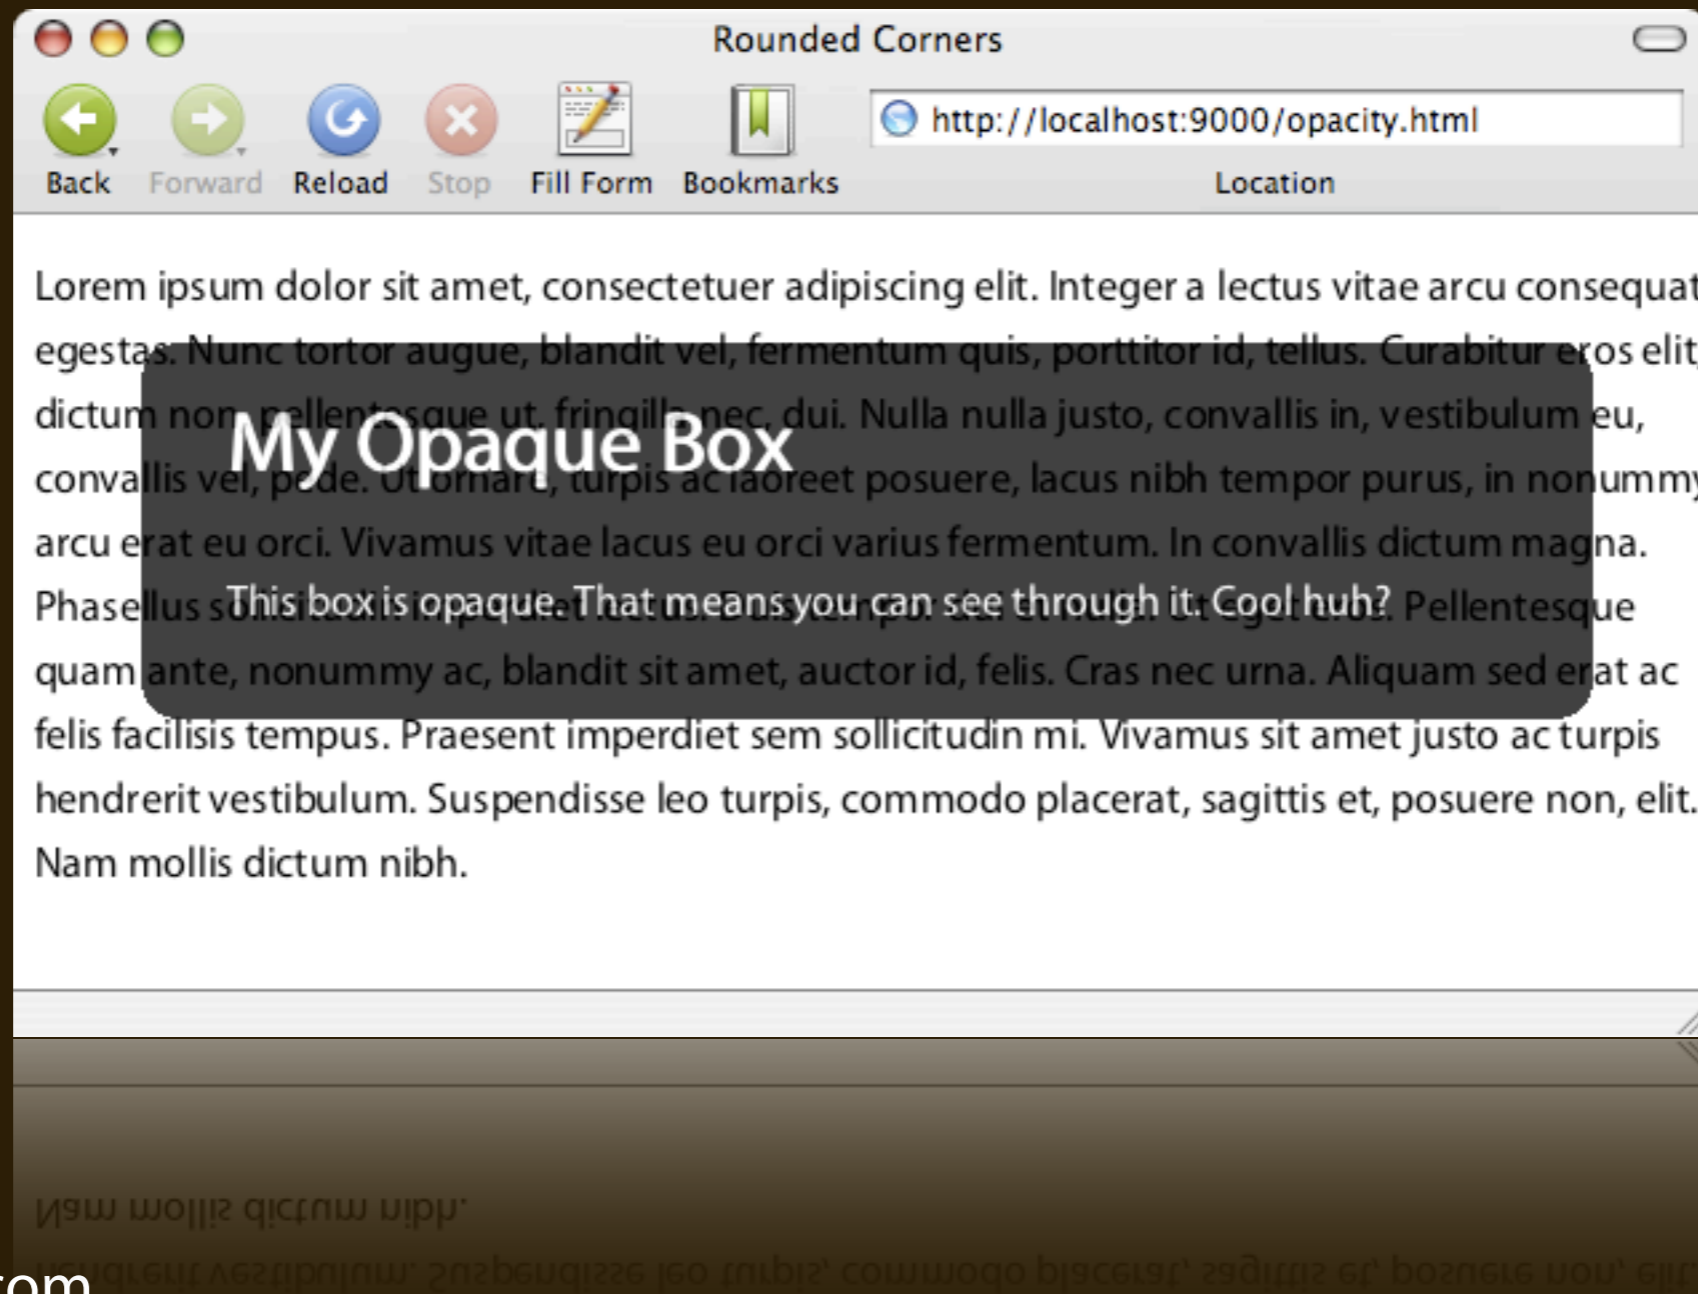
Rounded Corners

Back Forward Reload Stop Fill Form Bookmarks

http://localhost:9000/opacity.html

Location

Lorem ipsum dolor sit amet, consectetuer adipiscing elit. Integer a lectus vitae arcu consequat egestas. Nunc tortor augue, blandit vel, fermentum quis, porttitor id, tellus. Curabitur eros elit, dictum non pellentesque ut, fringilla nec, dui. Nulla nulla justo, convallis in, vestibulum eu, convallis vel, pede. Ut ornare, turpis ac laoreet posuere, lacus nibh tempor purus, in nonummy arcu erat eu orci. Vivamus vitae lacus eu orci varius fermentum. In convallis dictum magna. Phasellus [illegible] Pellentesque quam ante, nonummy ac, blandit sit amet, auctor id, felis. Cras nec urna. Aliquam sed erat ac felis facilisis tempus. Praesent imperdiet sem sollicitudin mi. Vivamus sit amet justo ac turpis hendrerit vestibulum. Suspendisse leo turpis, commodo placerat, sagittis et, posuere non, elit. Nam mollis dictum nibh.

My Opaque Box

This box is opaque. That means you can see through it. Cool huh?

com